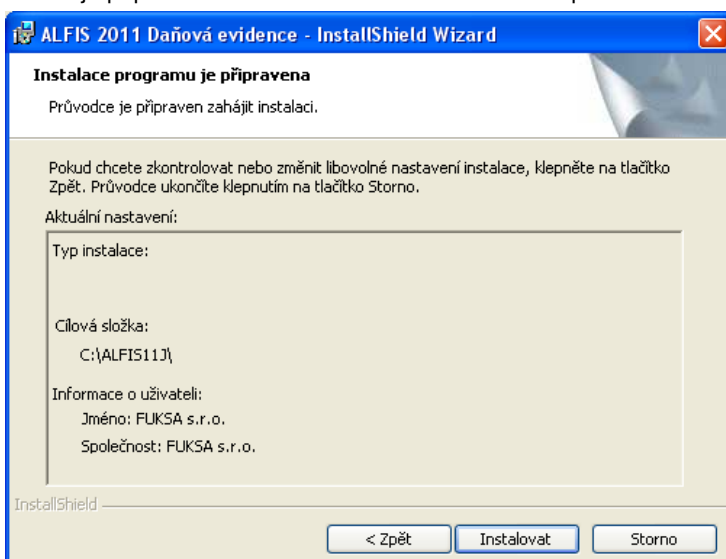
ALFIS 2011 Daňová evidence - InstallShield Wizard

Instalace programu je připravena

Průvodce je připraven zahájit instalaci.

Pokud chcete zkontrolovat nebo změnit libovolné nastavení instalace, klepněte na tlačítko Zpět. Průvodce ukončíte klepnutím na tlačítko Storno.

Aktuální nastavení:

Typ instalace:

Cílová složka:
C:\ALFIS11J\

Informace o uživateli:
Jméno: FUKSA s.r.o.
Společnost: FUKSA s.r.o.

InstallShield

< Zpět

Instalovat

Storno